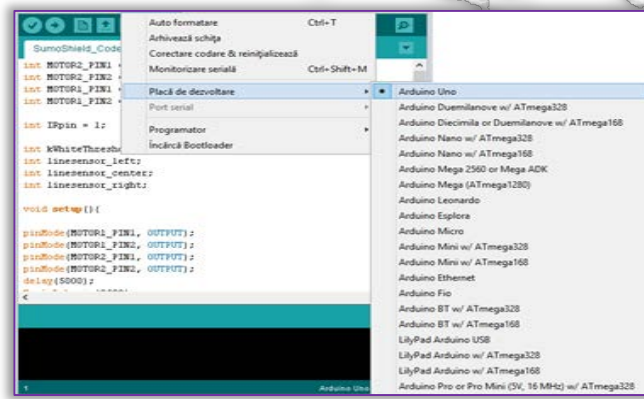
SumoShield_Code

int MOTOR2_PIN1
int MOTOR2_PIN2
int MOTOR1_PIN1
int MOTOR1_PIN2

int IRpin = 1;

int kWhiteThresh
int linesensor_left;
int linesensor_center;
int linesensor_right;

void setup(){

pinMode(MOTOR1_PIN1, OUTPUT);
pinMode(MOTOR1_PIN2, OUTPUT);
pinMode(MOTOR2_PIN1, OUTPUT);
pinMode(MOTOR2_PIN2, OUTPUT);
delay(5000);

Auto formatare Ctrl+T
Arhivează schița
Corectare codare & reinițializează
Monitorizare serială Ctrl+Shift+M
Placă de dezvoltare
Port serial
Programator
Încarcă Bootloader

Arduino Uno
Arduino Duemilanove w/ ATmega328
Arduino Diecimila or Duemilanove w/ ATmega168
Arduino Nano w/ ATmega328
Arduino Nano w/ ATmega168
Arduino Mega 2560 or Mega ADK
Arduino Mega (ATmega1280)
Arduino Leonardo
Arduino Esplora
Arduino Micro
Arduino Mini w/ ATmega328
Arduino Mini w/ ATmega168
Arduino Ethernet
Arduino Fio
Arduino BT w/ ATmega328
Arduino BT w/ ATmega168
LilyPad Arduino USB
LilyPad Arduino w/ ATmega328
LilyPad Arduino w/ ATmega168
Arduino Pro or Pro Mini (5V, 16 MHz) w/ ATmega328

1 Arduino Uno